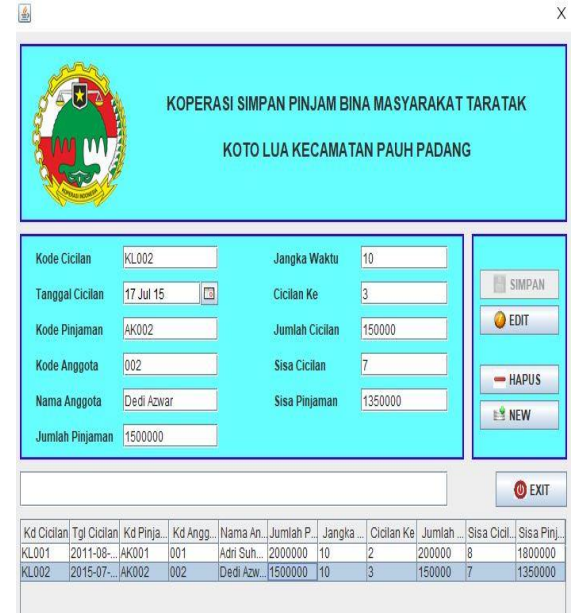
X

KOPERASI SIMPAN PINJAM BINA MASYARAKAT TARATAK

KOTO LUA KECAMATAN PAUH PADANG

Kode Cicilan KL002
Tanggal Cicilan 17 Jul 15
Kode Pinjaman AK002
Kode Anggota 002
Nama Anggota Dedi Azwar
Jumlah Pinjaman 1500000

Jangka Waktu 10
Cicilan Ke 3
Jumlah Cicilan 150000
Sisa Cicilan 7
Sisa Pinjaman 1350000

SIMPAN
EDIT
HAPUS
NEW

EXIT

| Kd Cicilan | Tgl Cicilan | Kd Pinja... | Kd Angg... | Nama An... | Jumlah P... | Jangka ... | Cicilan Ke | Jumlah ... | Sisa Cicil... | Sisa Pinj... |
|---|---|---|---|---|---|---|---|---|---|---|
| KL001 | 2011-08-... | AK001 | 001 | Adri Suh... | 2000000 | 10 | 2 | 200000 | 8 | 1800000 |
| KL002 | 2015-07-... | AK002 | 002 | Dedi Azw... | 1500000 | 10 | 3 | 150000 | 7 | 1350000 |